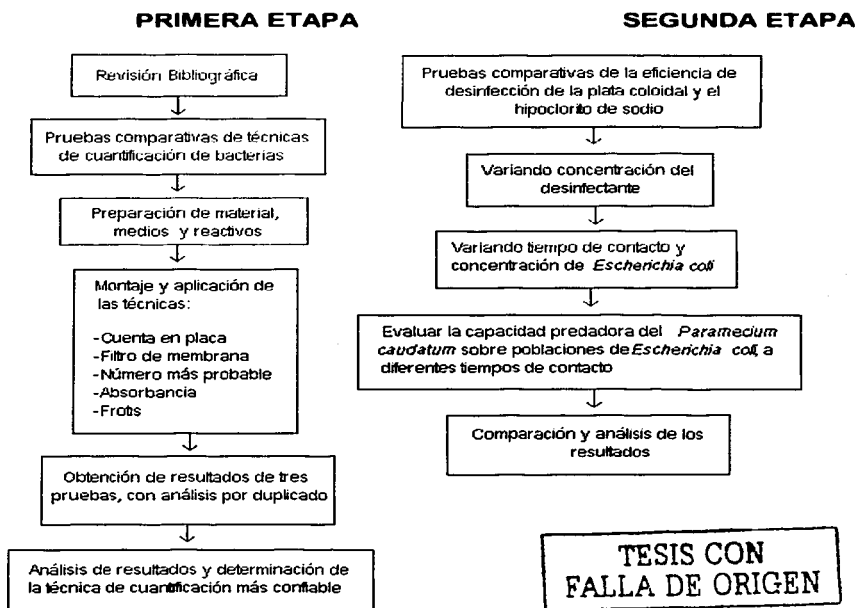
PRIMERA ETAPA

Revisión Bibliográfica

Pruebas comparativas de técnicas de cuantificación de bacterias

Preparación de material, medios y reactivos

Montaje y aplicación de las técnicas:

-Cuenta en placa
-Filtro de membrana
-Número más probable
-Absorbancia
-Frotis

Obtención de resultados de tres pruebas, con análisis por duplicado

Análisis de resultados y determinación de la técnica de cuantificación más confiable

SEGUNDA ETAPA

Pruebas comparativas de la eficiencia de desinfección de la plata coloidal y el hipoclorito de sodio

Variando concentración del desinfectante

Variando tiempo de contacto y concentración de *Escherichia coli*

Evaluar la capacidad predadora del *Paramecium caudatum* sobre poblaciones de *Escherichia coli*, a diferentes tiempos de contacto

Comparación y análisis de los resultados

TESIS CON FALLA DE ORIGEN